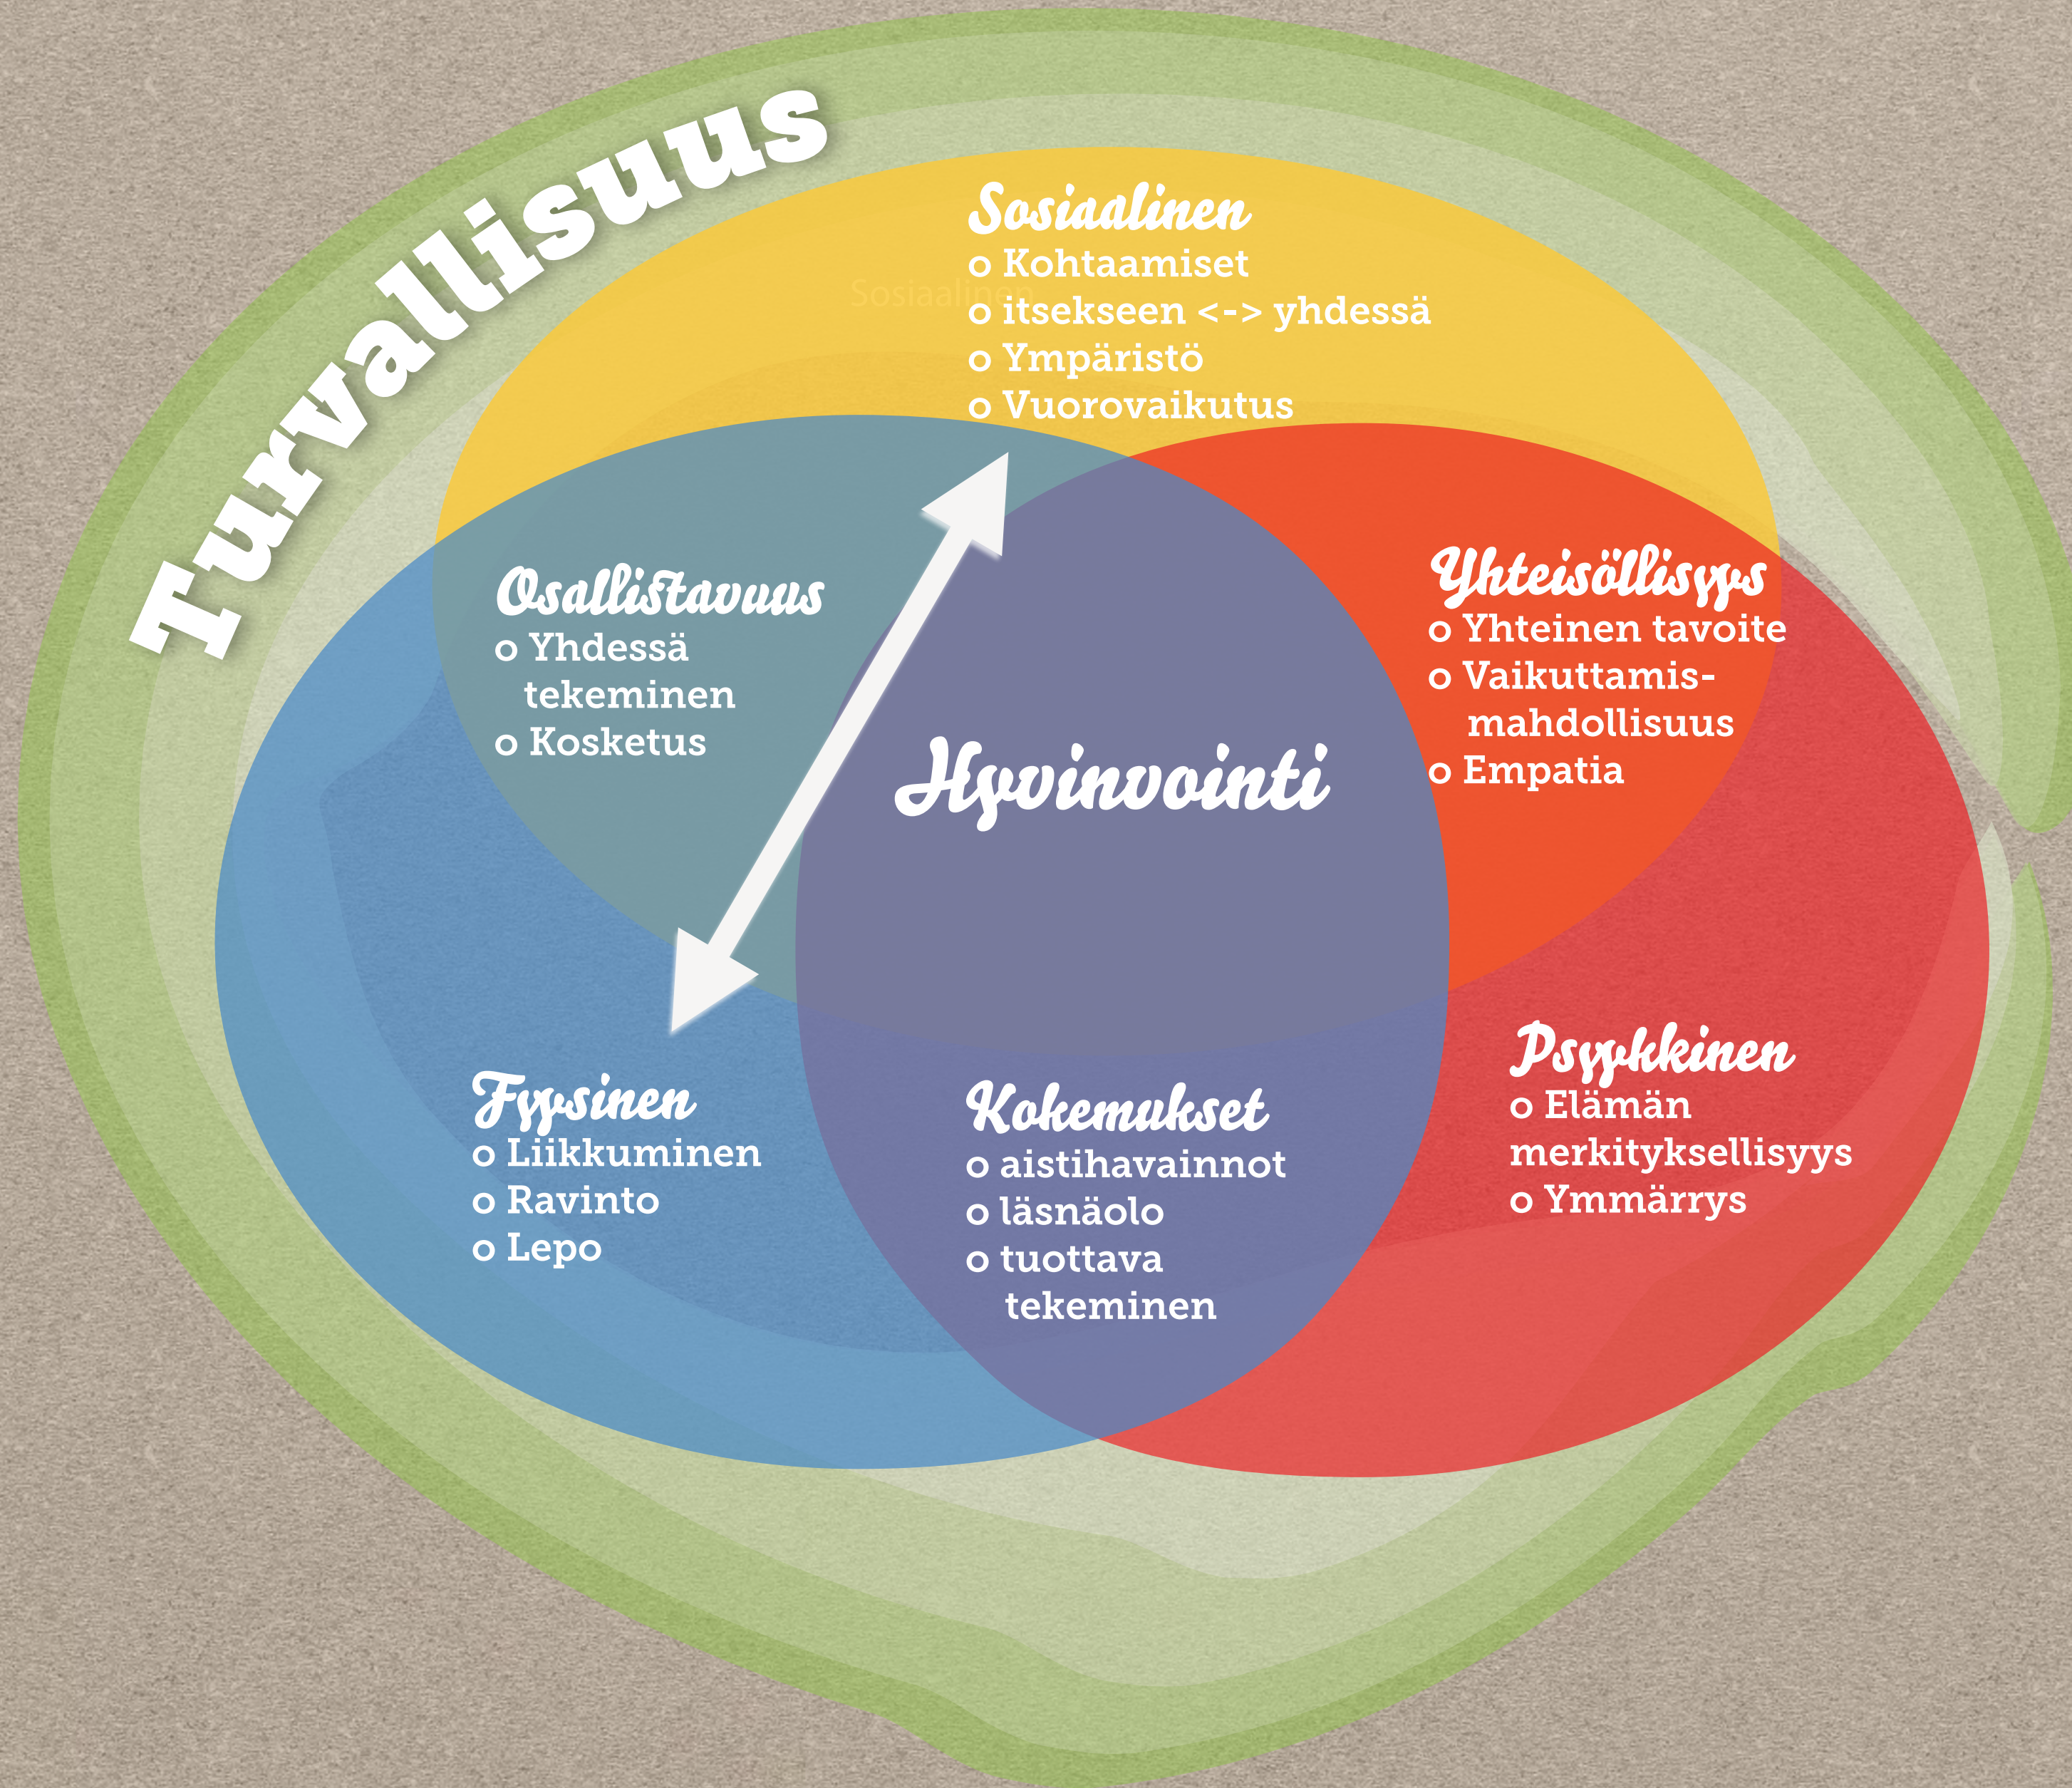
Turvallisuus

Sosiaalinen
o Kohtaamiset
o itsekseen <-> yhdessä
o Ympäristö
o Vuorovaikutus

Sosiaalinen

Osallistavuus
o Yhdessä tekeminen
o Kosketus

Yhteisöllisyys
o Yhteinen tavoite
o Vaikuttamismahdollisuus
o Empatia

Hyvinvointi

Fyysinen
o Liikkuminen
o Ravinto
o Lepo

Kokemukset
o aistihavainnot
o läsnäolo
o tuottava tekeminen

Psyykkinen
o Elämän merkityksellisyys
o Ymmärrys